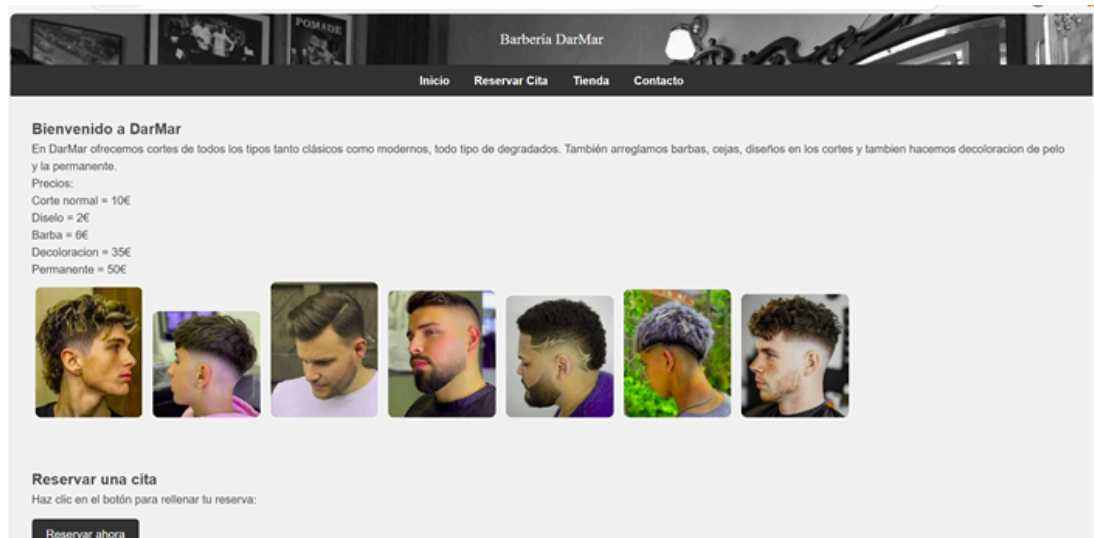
POMADE

Barberia DarMar

Inicio Reservar Cita Tienda Contacto

Bienvenido a DarMar

En DarMar ofrecemos cortes de todos los tipos tanto clásicos como modernos, todo tipo de degradados. También arreglamos barbas, cejas, diseños en los cortes y tambien hacemos decoloracion de pelo y la permanente.

Precios:
Corte normal = 10€
Diselo = 2€
Barba = 6€
Decoloracion = 35€
Permanente = 50€

Reservar una cita

Haz clic en el botón para rellenar tu reserva:

Reservar ahora